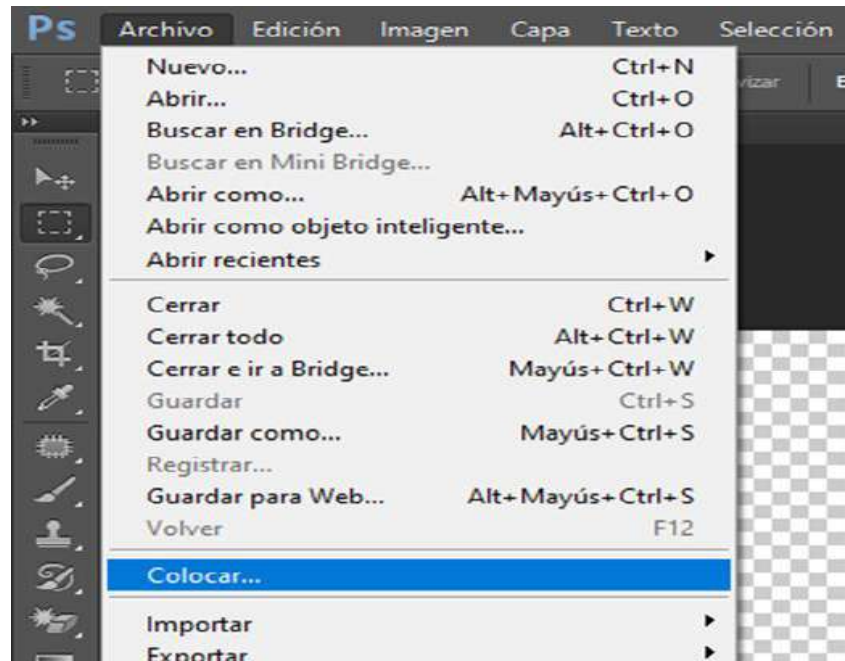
Ps Archivo Edición Imagen Capa Texto Selección

vizar

Nuevo... Ctrl+N
Abrir... Ctrl+O
Buscar en Bridge... Alt+Ctrl+O
Buscar en Mini Bridge...
Abrir como... Alt+Mayús+Ctrl+O
Abrir como objeto inteligente...
Abrir recientes

Cerrar Ctrl+W
Cerrar todo Alt+Ctrl+W
Cerrar e ir a Bridge... Mayús+Ctrl+W
Guardar Ctrl+S
Guardar como... Mayús+Ctrl+S
Registrar...
Guardar para Web... Alt+Mayús+Ctrl+S
Volver F12

Colocar...

Importar
Exportar